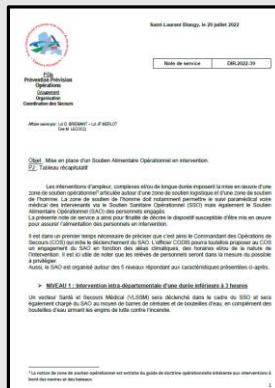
Saint Laurent Blangy, le 20 juillet 2022

| Note de service | DIR.2022-39 |
|---|---|

Pôle
Prévention Prévision Opérations
Groupement
Organisation
Coordination des Secours

Affaire suivie par : Lcl O. BRIDANNT – Lcl F. MERLOT

Objet : Mise en place d'un Soutien Alimentaire Opérationnel en intervention.
PJ : Tableau récapitulatif

Les interventions d'ampleur, complexes et/ou de longue durée imposent la mise en œuvre d'une zone de soutien opérationnel¹ articulée autour d'une zone de soutien logistique et d'une zone de soutien de l'homme. La zone de soutien de l'homme doit notamment permettre le suivi paramédical voire médical des intervenants via le Soutien Sanitaire Opérationnel (SSO) mais également le Soutien Alimentaire Opérationnel (SAO) des personnels engagés.
La présente note de service a ainsi pour finalité de décrire le dispositif susceptible d'être mis en œuvre pour assurer l'alimentation des personnels en intervention.

Il est dans un premier temps nécessaire de préciser que c'est bien le Commandant des Opérations de Secours (COS) qui initie le déclenchement du SAO. L'officier CODIS pourra toutefois proposer au COS un engagement du SAO en fonction des aléas climatiques, des horaires et/ou de la nature de l'intervention. Il est ici utile de noter que les relèves de personnels seront dans la mesure du possible à privilégier.
Aussi, le SAO est organisé autour des 5 niveaux répondant aux caractéristiques présentées ci-après.

NIVEAU 1 : Intervention intra-départementale d'une durée inférieure à 3 heures

Un véhicule Santé et Secours Médical (VLSSM) sera déclenché dans le cadre du SSO et sera également chargé du SAO au moyen de barres de céréales et de bouteilles d'eau, en complément des bouteilles d'eau armant les engins de lutte contre l'incendie.

¹ La notion de zone de soutien opérationnel est extraite du guide de doctrine opérationnelle intitulée aux interventions à bord des navires et des bateaux.

1